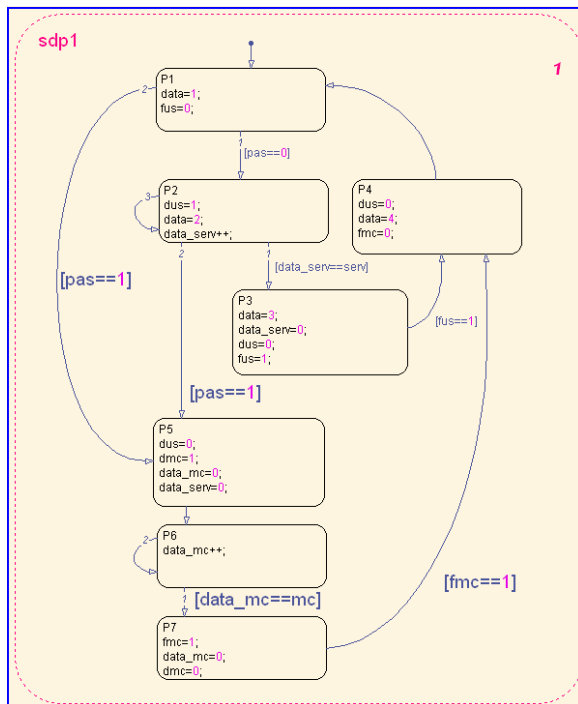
sdp1

1

P1
data=1;
fus=0;

2

1
[pas==0]

P2
dus=1;
data=2;
data_serv++;

3

P4
dus=0;
data=4;
fmc=0;

[pas==1]

2

1
[data_serv==serv]

P3
data=3;
data_serv=0;
dus=0;
fus=1;

[fus==1]

[pas==1]

P5
dus=0;
dmc=1;
data_mc=0;
data_serv=0;

P6
data_mc++;

2

1
[data_mc==mc]

[fmc==1]

P7
fmc=1;
data_mc=0;
dmc=0;